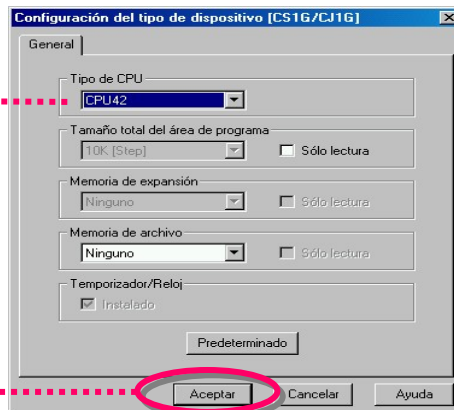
Configuración del tipo de dispositivo [CS1G/CJ1G]

General

Tipo de CPU
CPU42

Tamaño total del área de programa
10K [Step]
Sólo lectura

Memoria de expansión
Ninguno
Sólo lectura

Memoria de archivo
Ninguno
Sólo lectura

Temporizador/Reloj
Instalado

Predeterminado

Aceptar
Cancelar
Ayuda